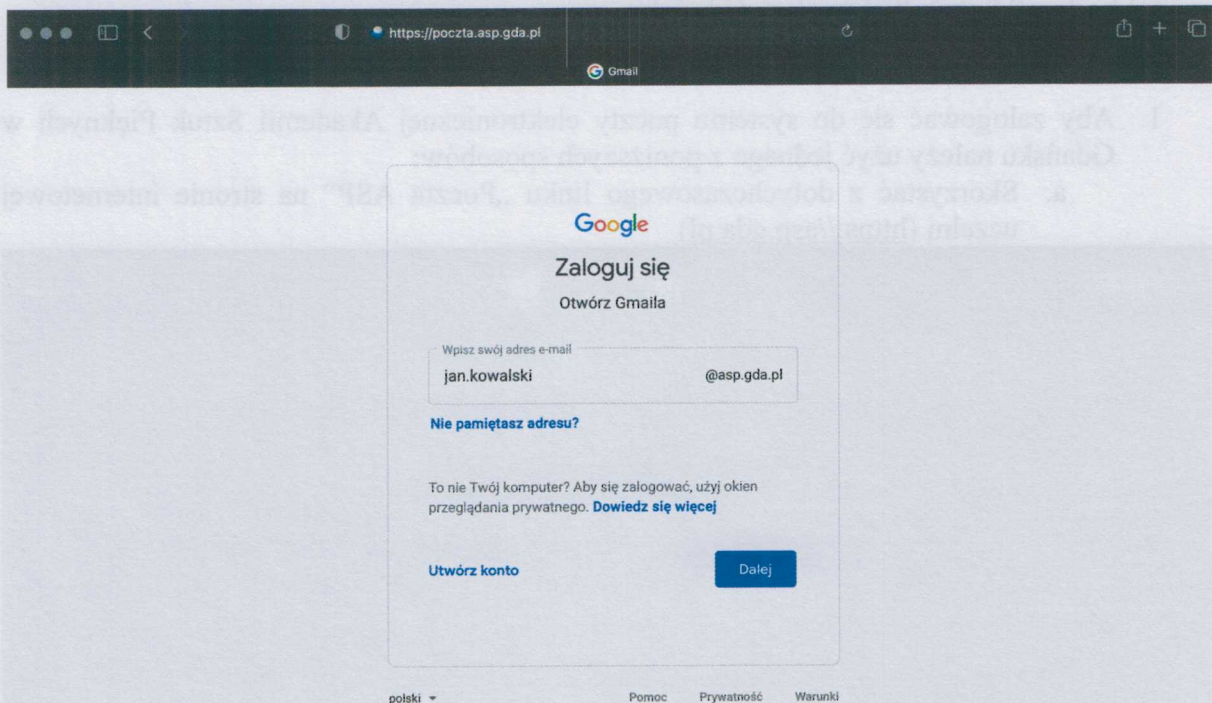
https://poczta.asp.gda.pl

Gmail

1. Aby zalogować się do systemu poczty elektronicznej Akademii Sztuk Pięknych w Gdańsku należy użyć jednego z poniższych sposobów:

a. Skorzystać z dotychczasowego linku „Poczta ASP" na stronie internetowej uczelni (https://asp.gda.pl).

Google

Zaloguj się

Otwórz Gmaila

Wpisz swój adres e-mail

jan.kowalski

@asp.gda.pl

Nie pamiętasz adresu?

To nie Twój komputer? Aby się zalogować, użyj okien przeglądania prywatnego. Dowiedz się więcej

Utwórz konto

Dalej

polski

Pomoc Prywatność Warunki